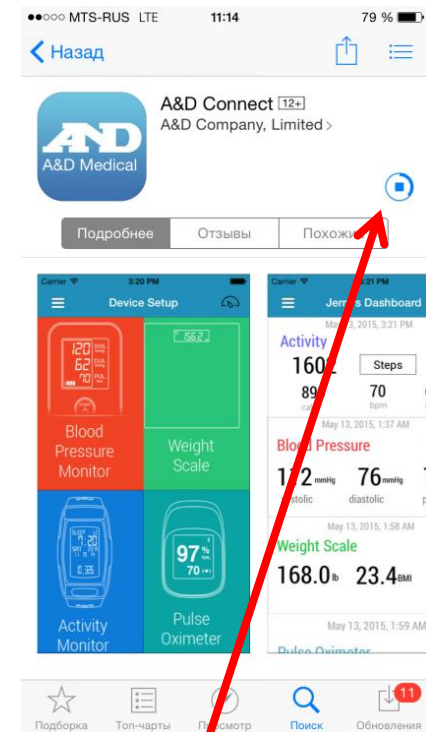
●●○○○ MTS-RUS LTE 11:14 79 %

Назад

A&D Connect 12+
A&D Company, Limited >

A&D Medical

Подробнее | Отзывы | Похожи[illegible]

Carrier 3:20 PM
Device Setup

120
62
70

Blood Pressure Monitor

156.2

Weight Scale

Activity Monitor

97 %
70

Pulse Oximeter

Carrier 3:21 PM
Jer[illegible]s Dashboard

May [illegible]3, 2015, 3:21 PM
Activity
160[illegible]
Steps
89
70
bpm

May 13, 2015, 1:37 AM
Blood Pressure
1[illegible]2 mmHg
76 mmHg
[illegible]stolic
diastolic

May 13, 2015, 1:58 AM
Weight Scale
168.0 lb
23.4 BMI

May 13, 2015, 1:59 AM
Pulse Oximeter

Подборка | Топ-чарты | Пр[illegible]смотр | Поиск | Обновления 11